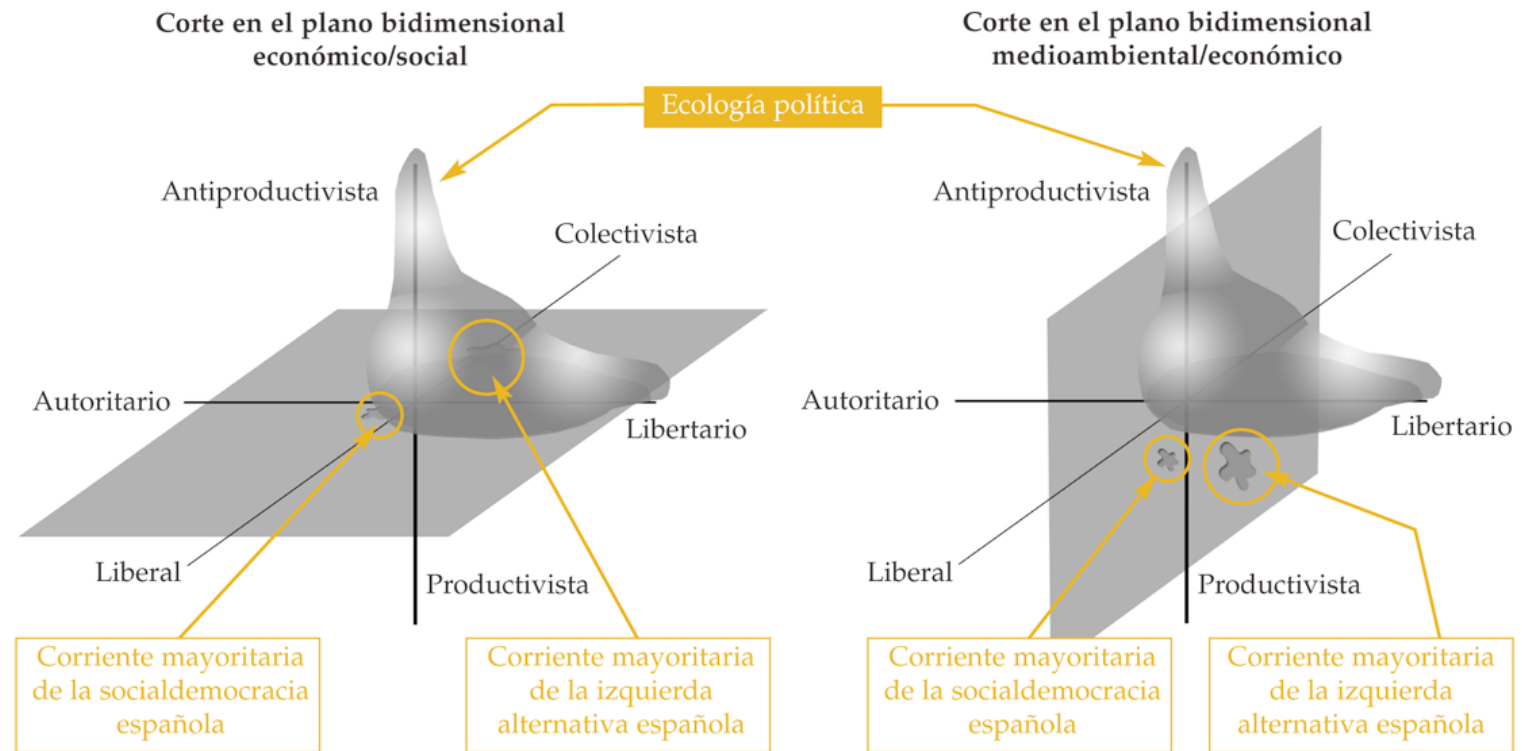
Corte en el plano bidimensional económico/social

Corte en el plano bidimensional medioambiental/económico

Ecología política

Antiproductivista

Colectivista

Autoritario

Libertario

Liberal

Productivista

Corriente mayoritaria de la socialdemocracia española

Corriente mayoritaria de la izquierda alternativa española

Antiproductivista

Colectivista

Autoritario

Libertario

Liberal

Productivista

Corriente mayoritaria de la socialdemocracia española

Corriente mayoritaria de la izquierda alternativa española